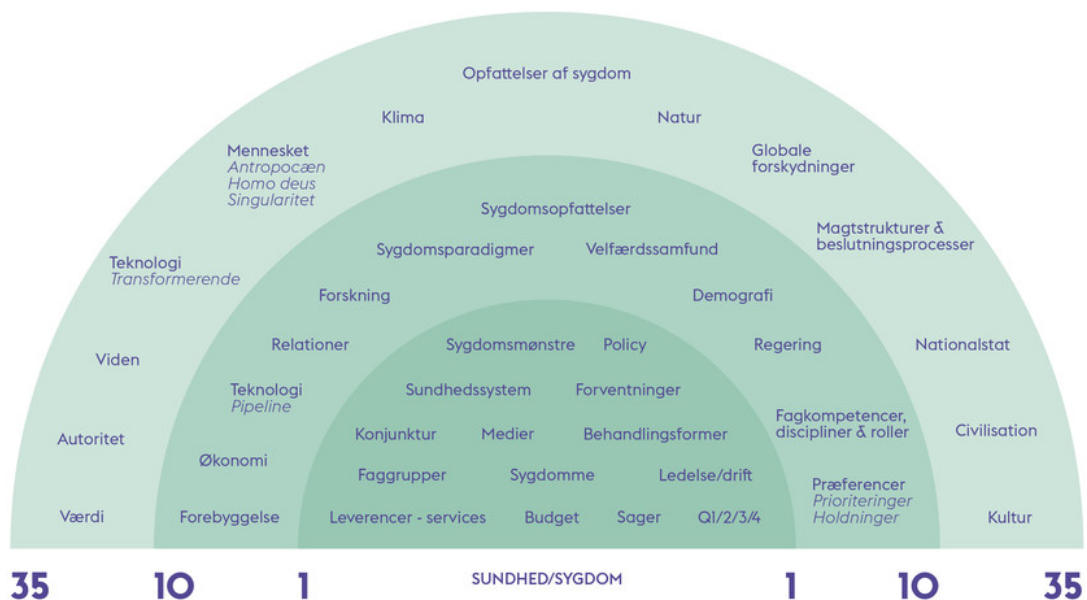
Opfattelser af sygdom

Klima

Natur

Mennesket
Antropocæn
Homo deus
Singularitet

Globale forskydninger

Sygdomsopfattelser

Magtstrukturer & beslutningsprocesser

Sygdomsparadigmer

Velfærdssamfund

Teknologi
Transformerende

Forskning

Demografi

Relationer

Sygdomsmønstre

Policy

Regering

Nationalstat

Viden

Teknologi
Pipeline

Sundhedssystem

Forventninger

Fagkompetencer, discipliner & roller

Konjunktur

Medier

Behandlingsformer

Civilisation

Autoritet

Økonomi

Faggrupper

Sygdomme

Ledelse/drift

Præferencer
Prioriteringer
Holdninger

Værdi

Forebyggelse

Leverencer - services

Budget

Sager

Q1/2/3/4

Kultur

35 10 1 SUNDHED/SYGDOM 1 10 35